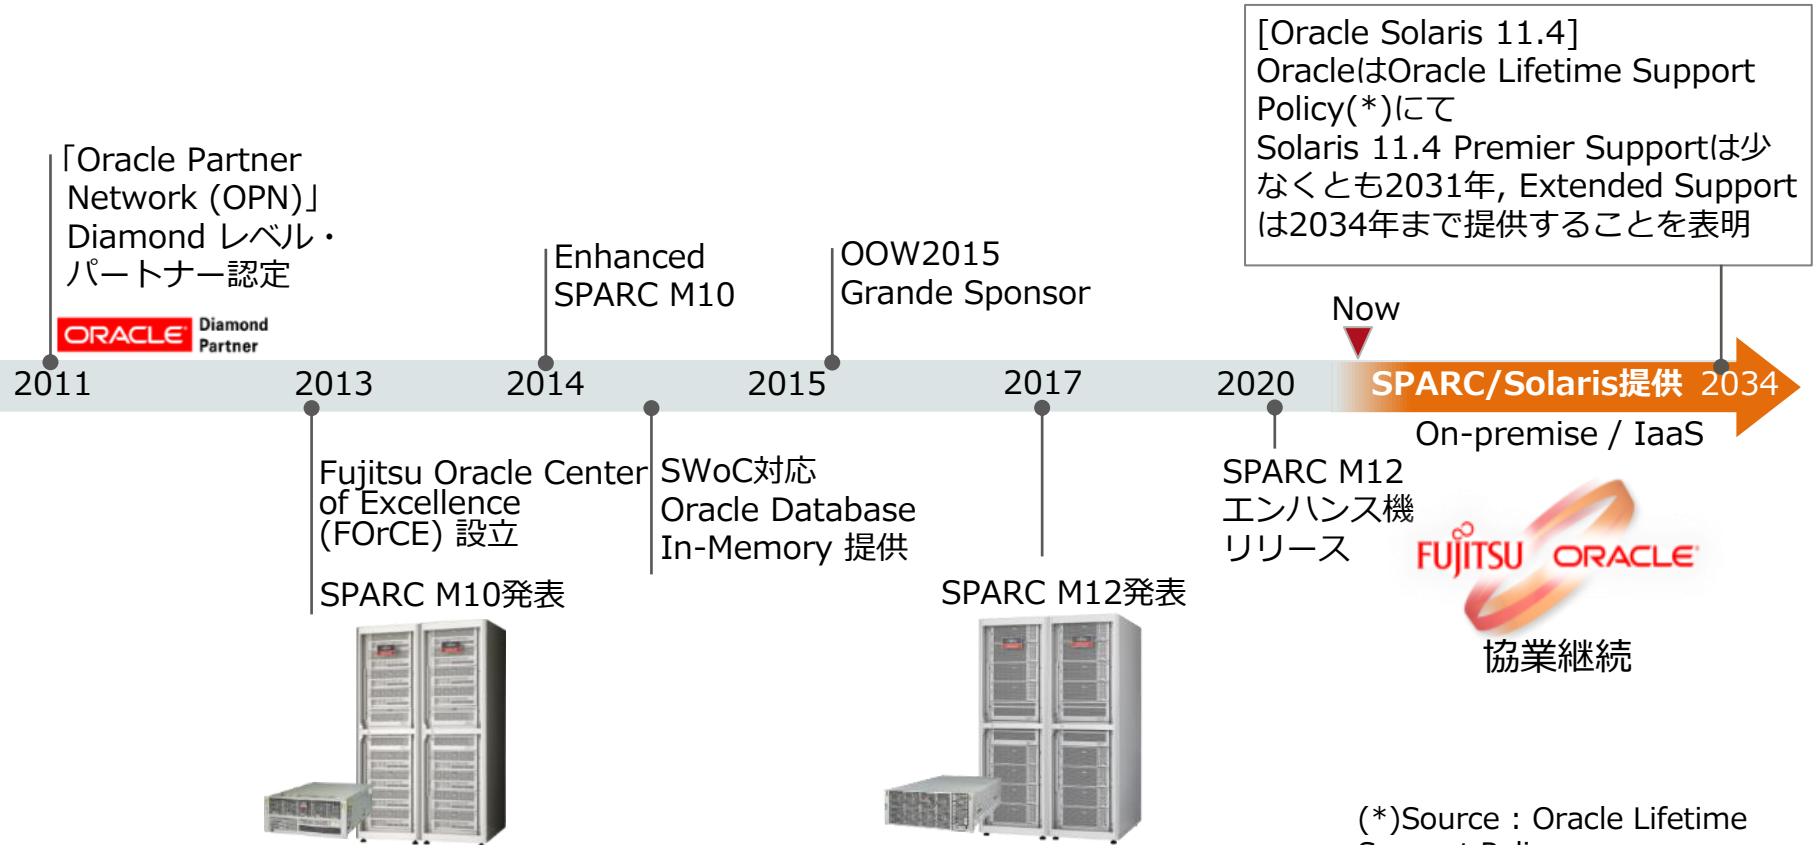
[Oracle Solaris 11.4]
OracleはOracle Lifetime Support Policy(*)にて
Solaris 11.4 Premier Supportは少なくとも2031年, Extended Supportは2034年まで提供することを表明

「Oracle Partner Network (OPN)」 Diamond レベル・パートナー認定

ORACLE Diamond Partner

Enhanced SPARC M10

OOW2015 Grande Sponsor

Now

2011 2013 2014 2015 2017 2020 SPARC/Solaris提供 2034

On-premise / IaaS

Fujitsu Oracle Center of Excellence (FOrCE) 設立

SWoC対応
Oracle Database In-Memory 提供

SPARC M12 エンハンス機リリース

SPARC M10発表

SPARC M12発表

FUJITSU ORACLE

協業継続

(*)Source：Oracle Lifetime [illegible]